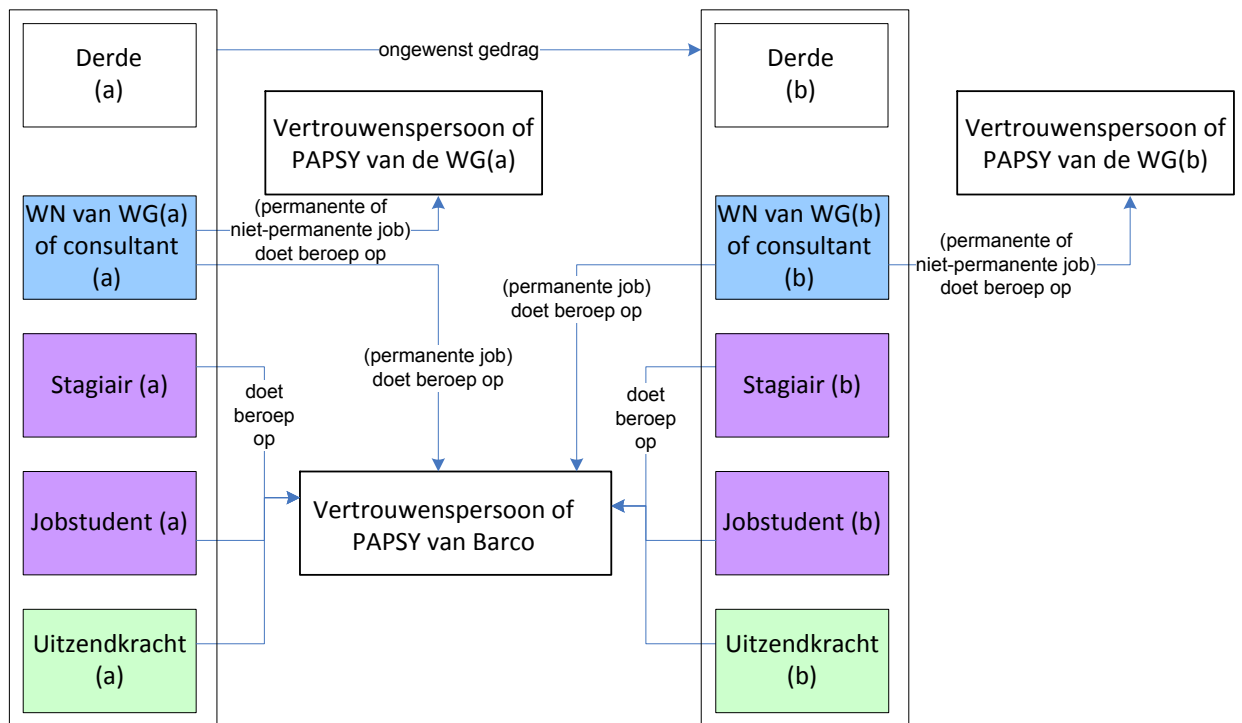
Derde
(a)

ongewenst gedrag

Derde
(b)

Vertrouwenspersoon of PAPSY van de WG(a)

Vertrouwenspersoon of PAPSY van de WG(b)

WN van WG(a) of consultant (a)

(permanente of niet-permanente job) doet beroep op

WN van WG(b) of consultant (b)

(permanente of niet-permanente job) doet beroep op

(permanente job) doet beroep op

(permanente job) doet beroep op

Stagiair (a)

doet beroep op

doet beroep op

Stagiair (b)

Jobstudent (a)

Vertrouwenspersoon of PAPSY van Barco

Jobstudent (b)

Uitzendkracht (a)

Uitzendkracht (b)